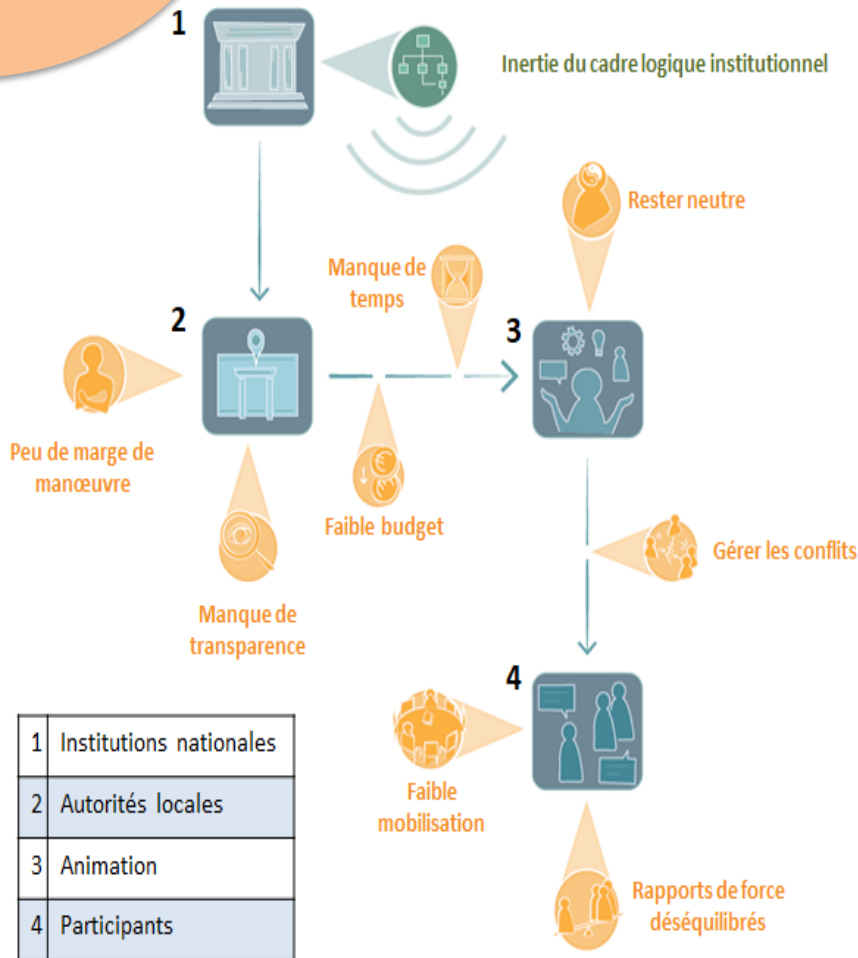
1

Inertie du cadre logique institutionnel

Rester neutre

Manque de temps

2

3

Peu de marge de manœuvre

Faible budget

Gérer les conflits

Manque de transparence

4

Faible mobilisation

Rapports de force déséquilibrés

| | |
|---|---|
| 1 | Institutions nationales |
| 2 | Autorités locales |
| 3 | Animation |
| 4 | Participants |